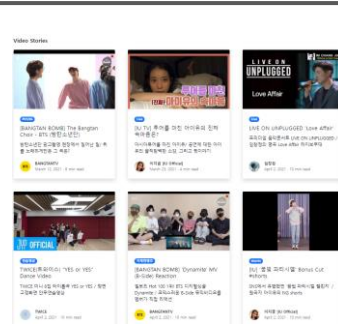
Video Stories

[BANGTAN BOMB] The Bangtan Chair - BTS (방탄소년단)

방탄소년단 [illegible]

BANGTANTV

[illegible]

[IU TV] 주제를 아는 아이유의 진짜 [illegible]

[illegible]

이지금 [IU Official]

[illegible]

LIVE ON UNPLUGGED

Love Affair

LIVE ON UNPLUGGED 'Love Affair'

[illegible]

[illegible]

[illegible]

JYP OFFICIAL

TWICE(트와이스) "YES or YES" Dance Video

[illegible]

TWICE

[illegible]

[BANGTAN BOMB] 'Dynamite' MV (B-Side) Reaction

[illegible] Dynamite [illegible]

BANGTANTV

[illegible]

[IU] '홀로 외로이'를 Bonus Cut #shorts

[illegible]

이지금 [IU Official]

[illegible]